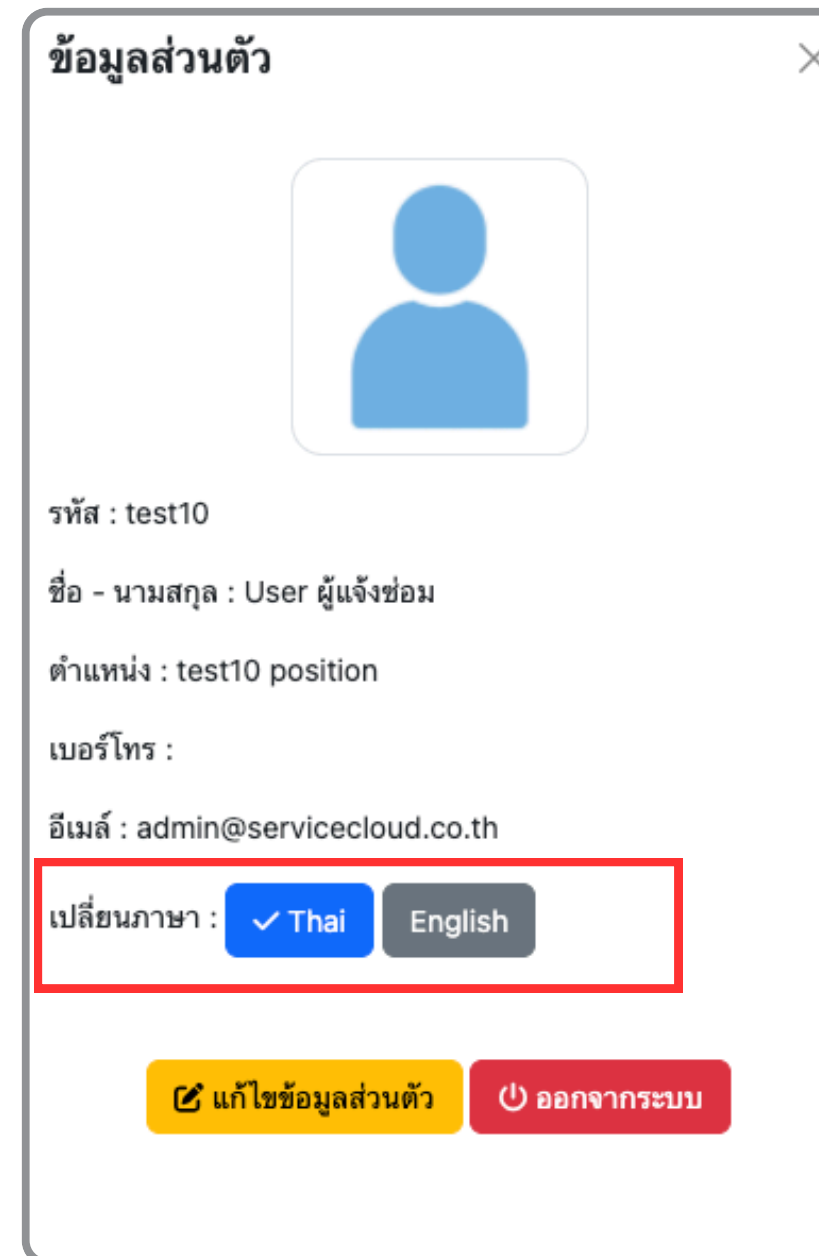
ข้อมูลส่วนตัว

×

รหัส : test10

ชื่อ - นามสกุล : User ผู้แจ้งซ่อม

ตำแหน่ง : test10 position

เบอร์โทร :

อีเมล์ : admin@servicecloud.co.th

เปลี่ยนภาษา : ✓ Thai English

แก้ไขข้อมูลส่วนตัว

ออกจากระบบ